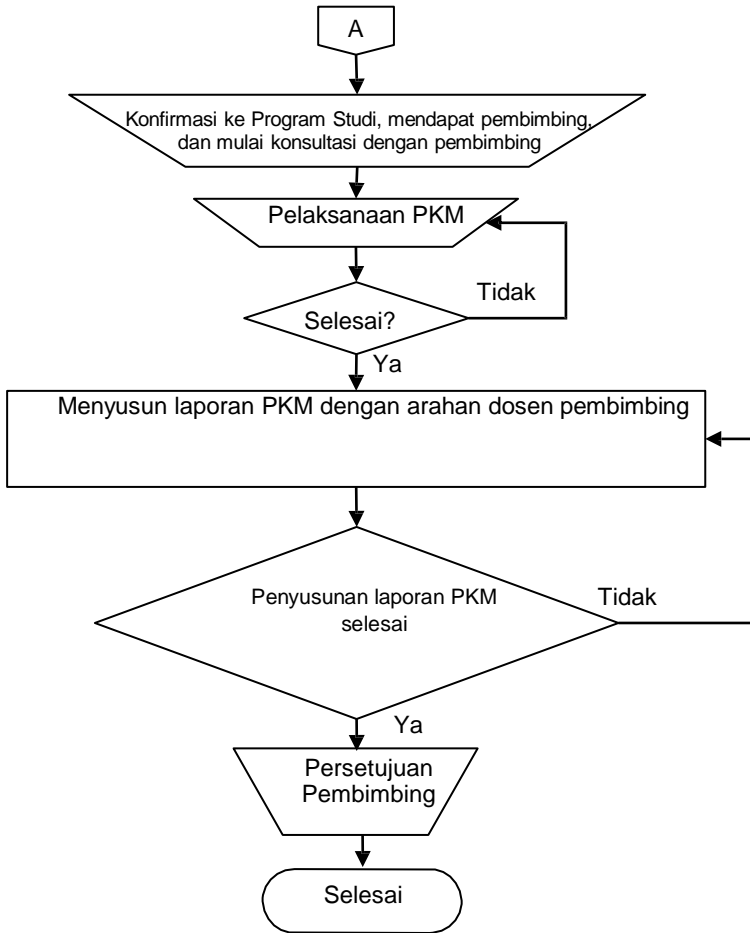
A

Konfirmasi ke Program Studi, mendapat pembimbing, dan mulai konsultasi dengan pembimbing

Pelaksanaan PKM

Tidak

Selesai?

Ya

Menyusun laporan PKM dengan arahan dosen pembimbing

Penyusunan laporan PKM selesai

Tidak

Ya

Persetujuan Pembimbing

Selesai